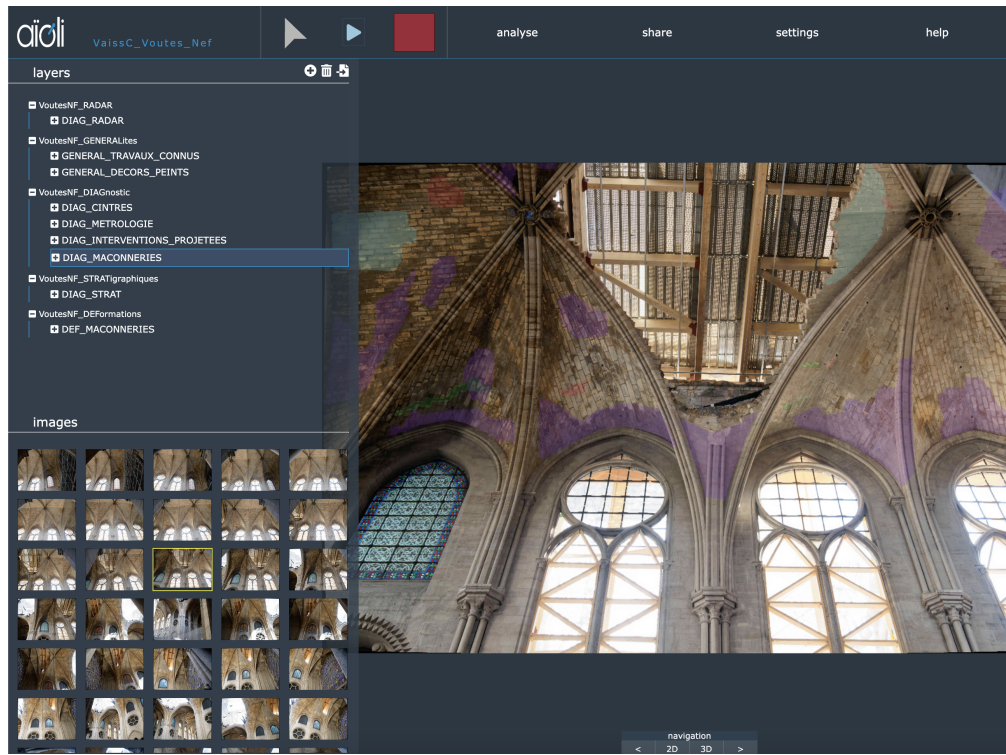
aïoli VaissC_Voutes_Nef

analyse share settings help

layers

VoutesNF_RADAR
DIAG_RADAR
VoutesNF_GENERALites
GENERAL_TRAVAUX_CONNUS
GENERAL_DECORS_PEINTS
VoutesNF_DIAGnostic
DIAG_CINTRES
DIAG_METROLOGIE
DIAG_INTERVENTIONS_PROJETEES
DIAG_MACONNERIES
VoutesNF_STRATigraphiques
DIAG_STRAT
VoutesNF_DEFormations
DEF_MACONNERIES

images

navigation
< 2D 3D >